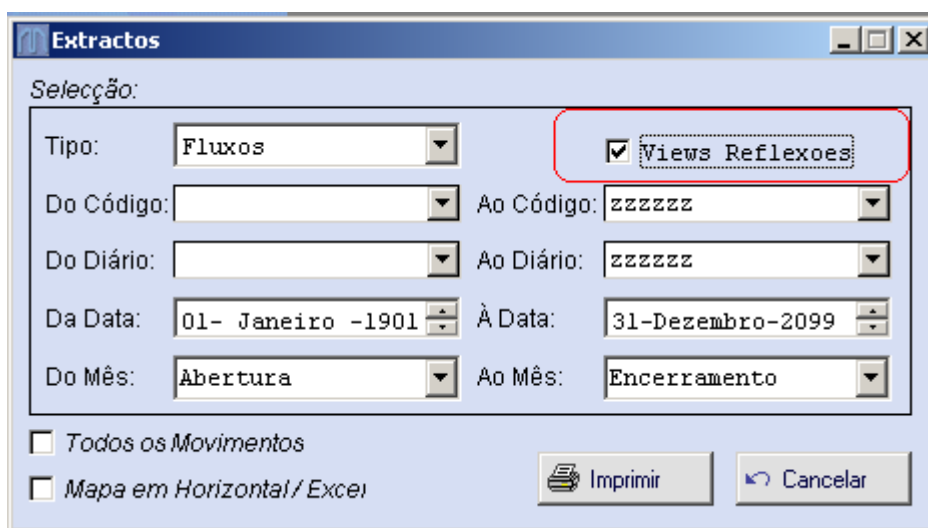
Extractos

Selecção:

Tipo: Fluxos

Views Reflexoes

Do Código:

Ao Código: zzzzzz

Do Diário:

Ao Diário: zzzzzz

Da Data: 01- Janeiro -1901

À Data: 31-Dezembro-2099

Do Mês: Abertura

Ao Mês: Encerramento

Todos os Movimentos

Mapa em Horizontal / Excel

Imprimir

Cancelar